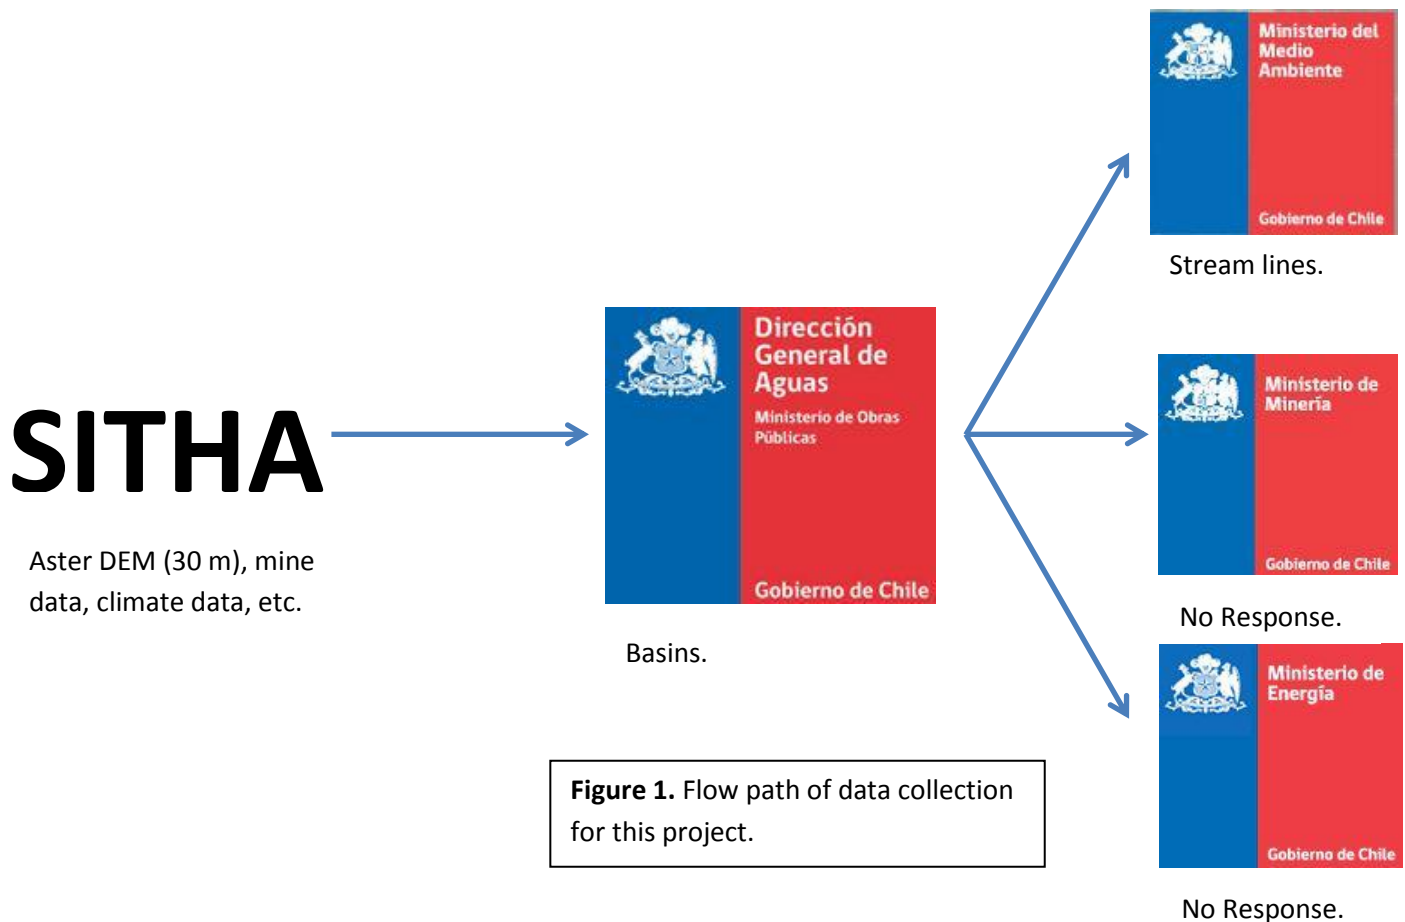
SITHA

Aster DEM (30 m), mine data, climate data, etc.

Dirección General de Aguas
Ministerio de Obras Públicas
Gobierno de Chile

Basins.

Ministerio del Medio Ambiente
Gobierno de Chile

Stream lines.

Ministerio de Minería
Gobierno de Chile

No Response.

Ministerio de Energía
Gobierno de Chile

No Response.

**Figure 1.** Flow path of data collection for this project.